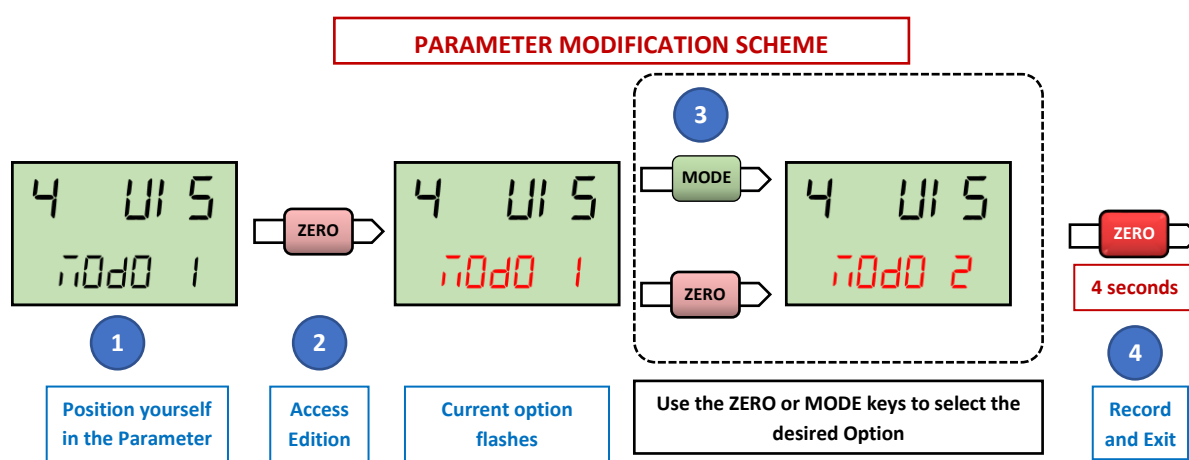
PARAMETER MODIFICATION SCHEME

4 UI 5
ñOdO 1

1

Position yourself in the Parameter

ZERO

2

Access Edition

4 UI 5
ñOdO 1

Current option flashes

3

MODE

ZERO

4 UI 5
ñOdO 2

Use the ZERO or MODE keys to select the desired Option

ZERO

4 seconds

4

Record and Exit